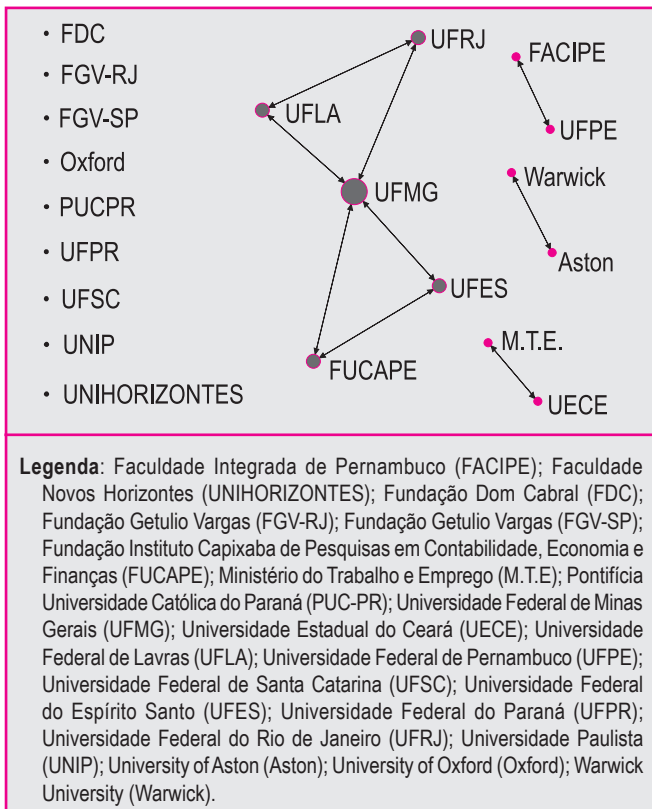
• FDC
• FGV-RJ
• FGV-SP
• Oxford
• PUCPR
• UFPR
• UFSC
• UNIP
• UNIHORIZONTES

UFRJ
FACIPE
UFLA
UFPE
UFMG
Warwick
Aston
UFES
M.T.E.
FUCAPE
UECE

**Legenda**: Faculdade Integrada de Pernambuco (FACIPE); Faculdade Novos Horizontes (UNIHORIZONTES); Fundação Dom Cabral (FDC); Fundação Getulio Vargas (FGV-RJ); Fundação Getulio Vargas (FGV-SP); Fundação Instituto Capixaba de Pesquisas em Contabilidade, Economia e Finanças (FUCAPE); Ministério do Trabalho e Emprego (M.T.E); Pontifícia Universidade Católica do Paraná (PUC-PR); Universidade Federal de Minas Gerais (UFMG); Universidade Estadual do Ceará (UECE); Universidade Federal de Lavras (UFLA); Universidade Federal de Pernambuco (UFPE); Universidade Federal de Santa Catarina (UFSC); Universidade Federal do Espírito Santo (UFES); Universidade Federal do Paraná (UFPR); Universidade Federal do Rio de Janeiro (UFRJ); Universidade Paulista (UNIP); University of Aston (Aston); University of Oxford (Oxford); Warwick University (Warwick).